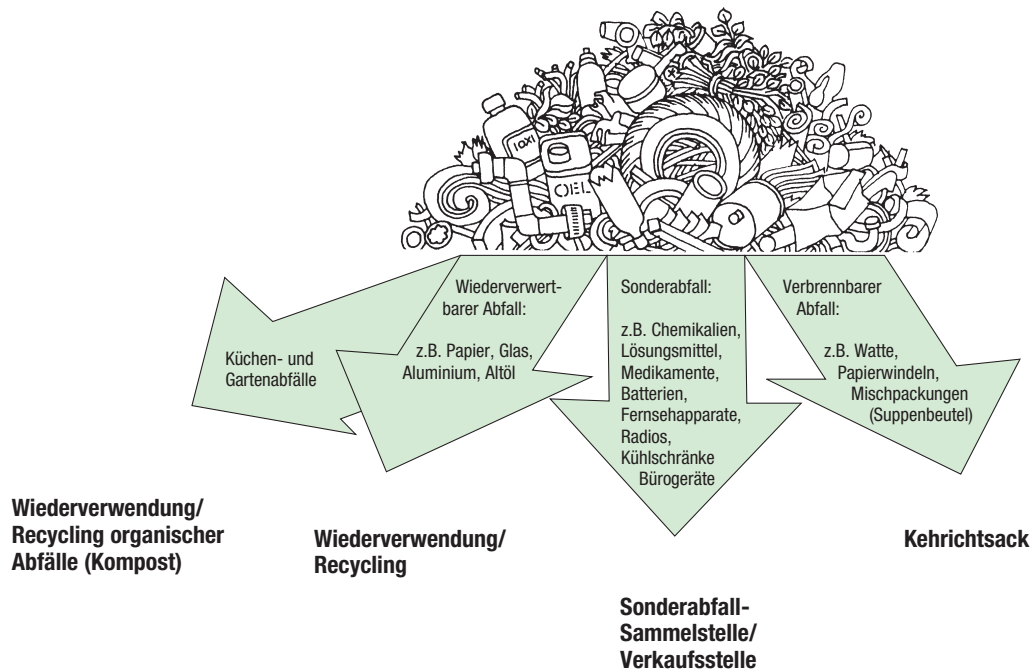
OEL

Küchen- und Gartenabfälle

Wiederverwertbarer Abfall:

z.B. Papier, Glas, Aluminium, Altöl

Sonderabfall:

z.B. Chemikalien, Lösungsmittel, Medikamente, Batterien, Fernsehapparate, Radios, Kühlschränke Bürogeräte

Verbrennbarer Abfall:

z.B. Watte, Papierwindeln, Mischpackungen (Suppenbeutel)

Wiederverwendung/ Recycling organischer Abfälle (Kompost)

Wiederverwendung/ Recycling

Sonderabfall-Sammelstelle/ Verkaufsstelle

Kehrichtsack